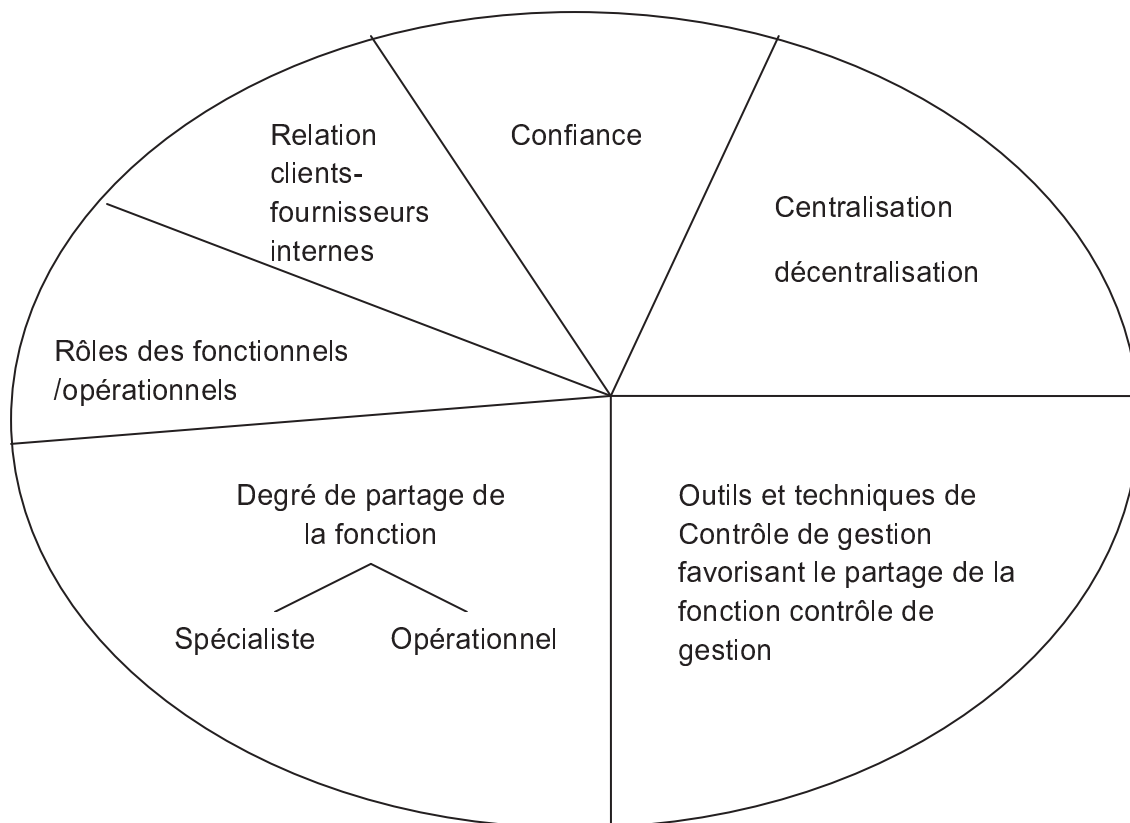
Relation clients-fournisseurs internes

Confiance

Centralisation

décentralisation

Rôles des fonctionnels /opérationnels

Degré de partage de la fonction

Spécialiste

Opérationnel

Outils et techniques de Contrôle de gestion favorisant le partage de la fonction contrôle de gestion